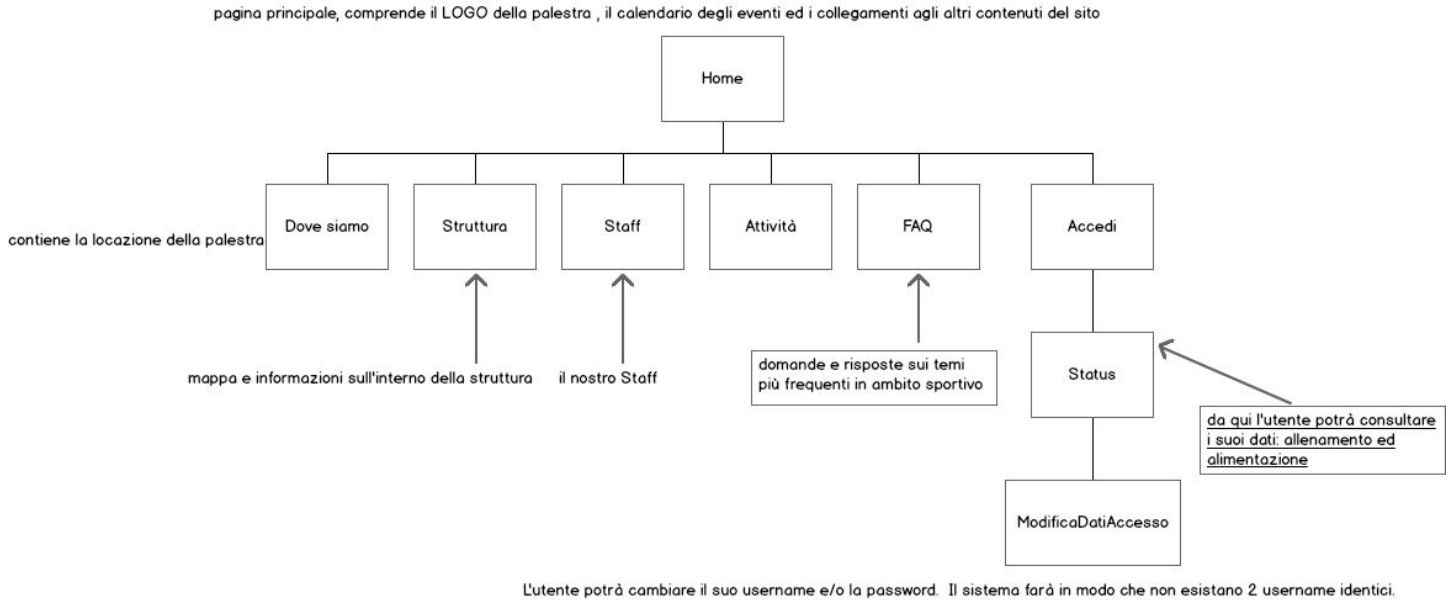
pagina principale, comprende il LOGO della palestra , il calendario degli eventi ed i collegamenti agli altri contenuti del sito

Home

contiene la locazione della palestra

Dove siamo

Struttura

Staff

Attività

FAQ

Accedi

mappa e informazioni sull'interno della struttura

il nostro Staff

domande e risposte sui temi più frequenti in ambito sportivo

Status

da qui l'utente potrà consultare i suoi dati: allenamento ed alimentazione

ModificaDatiAccesso

L'utente potrà cambiare il suo username e/o la password. Il sistema farà in modo che non esistano 2 username identici.